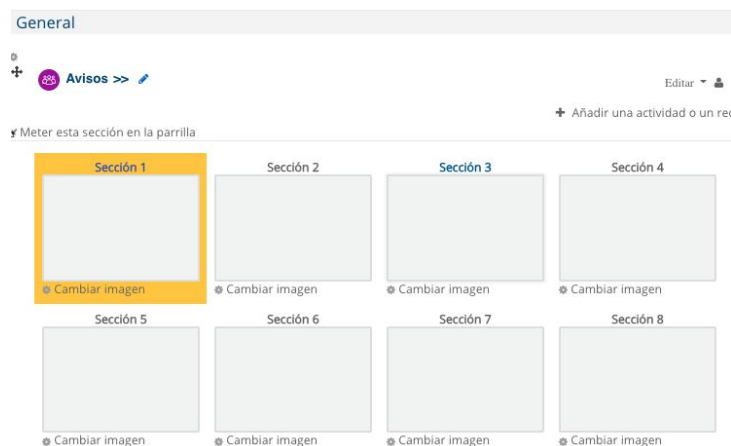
General

Avisos >>

Editar

Añadir una actividad o un re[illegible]

Meter esta sección en la parrilla

Sección 1
Cambiar imagen

Sección 2
Cambiar imagen

Sección 3
Cambiar imagen

Sección 4
Cambiar imagen

Sección 5
Cambiar imagen

Sección 6
Cambiar imagen

Sección 7
Cambiar imagen

Sección 8
Cambiar imagen